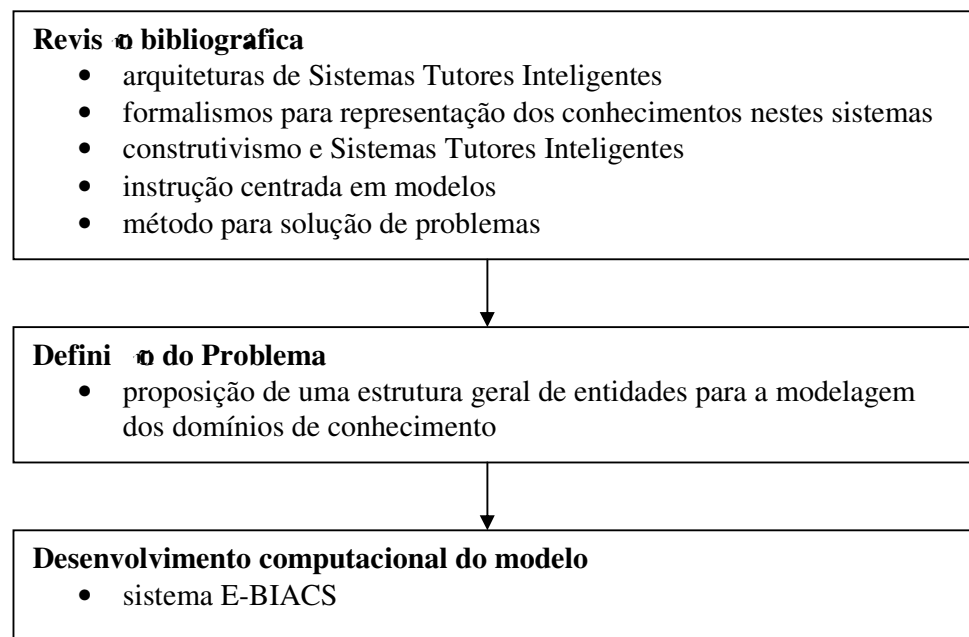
**Revis o bibliografica**
- arquiteturas de Sistemas Tutores Inteligentes
- formalismos para representação dos conhecimentos nestes sistemas
- construtivismo e Sistemas Tutores Inteligentes
- instrução centrada em modelos
- método para solução de problemas

**Defini o do Problema**
- proposição de uma estrutura geral de entidades para a modelagem dos domínios de conhecimento

**Desenvolvimento computacional do modelo**
- sistema E-BIACS